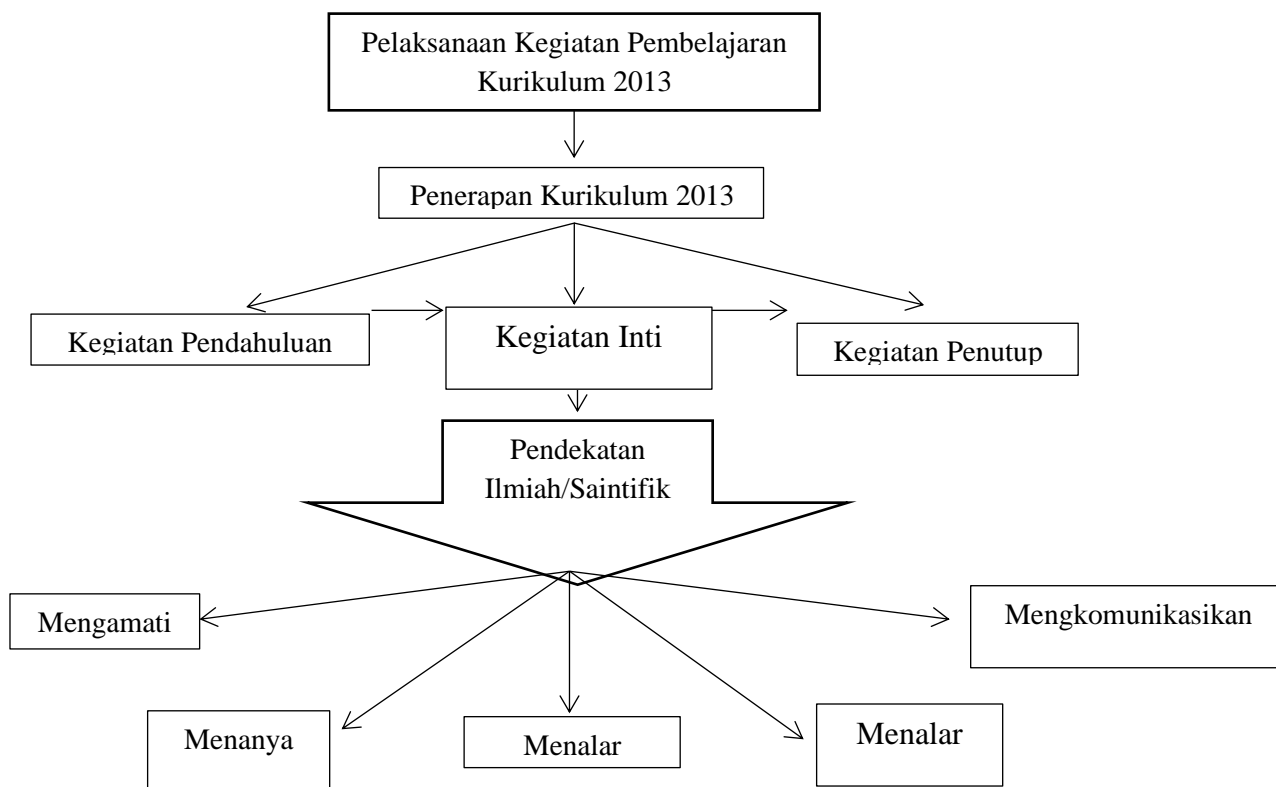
Pelaksanaan Kegiatan Pembelajaran Kurikulum 2013

Penerapan Kurikulum 2013

Kegiatan Pendahuluan

Kegiatan Inti

Kegiatan Penutup

Pendekatan Ilmiah/Saintifik

Mengamati

Mengkomunikasikan

Menanya

Menalar

Menalar